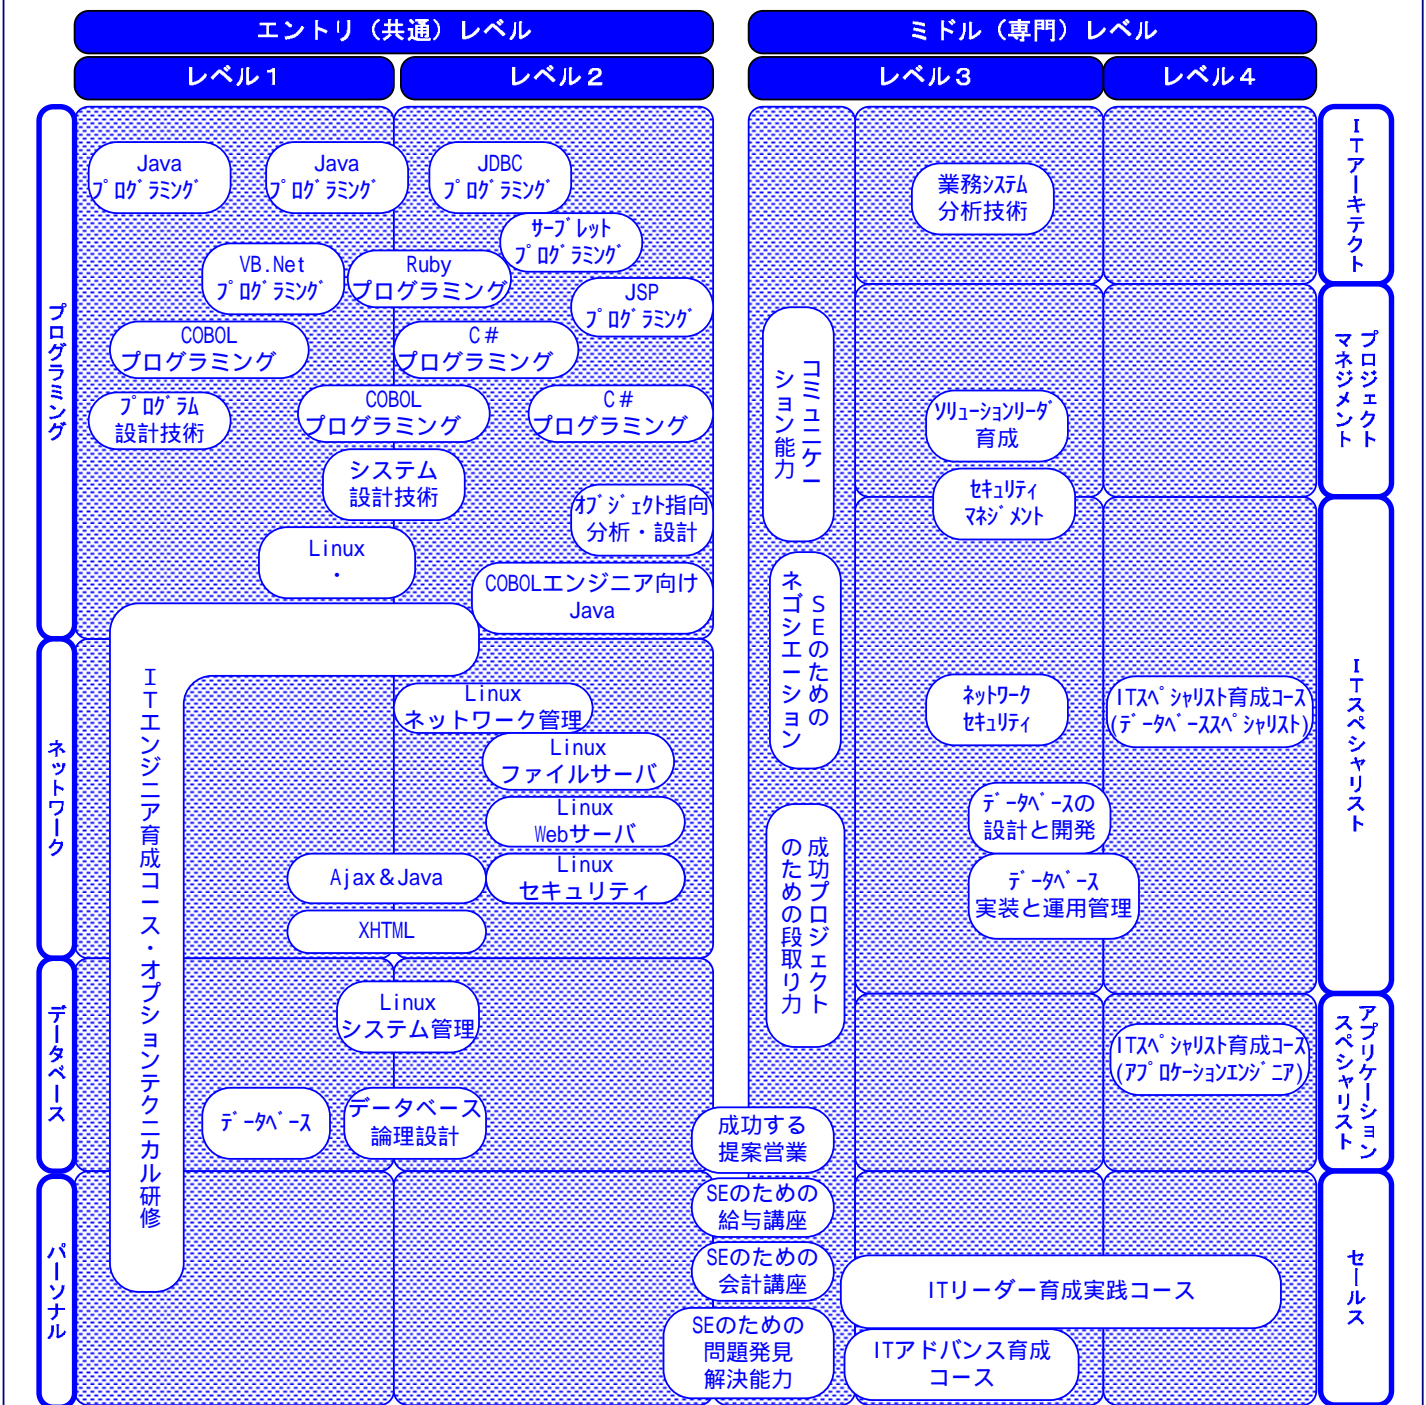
エントリ（共通）レベル

ミドル（専門）レベル

レベル１

レベル２

レベル３

レベル４

プログラミング

ネットワーク

データベース

パーソナル

ＩＴアーキテクト

プロジェクトマネジメント

ＩＴスペシャリスト

アプリケーションスペシャリスト

セールス

Java ﾌﾟﾛｸﾞﾗﾐﾝｸﾞ

Java ﾌﾟﾛｸﾞﾗﾐﾝｸﾞ

JDBC ﾌﾟﾛｸﾞﾗﾐﾝｸﾞ

ｻｰﾌﾞﾚｯﾄ ﾌﾟﾛｸﾞﾗﾐﾝｸﾞ

VB.Net ﾌﾟﾛｸﾞﾗﾐﾝｸﾞ

Ruby プログラミング

JSP ﾌﾟﾛｸﾞﾗﾐﾝｸﾞ

COBOL プログラミング

C＃ プログラミング

ﾌﾟﾛｸﾞﾗﾑ 設計技術

COBOL プログラミング

C＃ プログラミング

システム 設計技術

ｵﾌﾞｼﾞｪｸﾄ指向 分析・設計

Linux ・

COBOLエンジニア向け Java

ＩＴエンジニア育成コース・オプションテクニカル研修

Linux ネットワーク管理

Linux ファイルサーバ

Linux Webサーバ

Ajax＆Java

Linux セキュリティ

XHTML

Linux システム管理

ﾃﾞｰﾀﾍﾞｰｽ

データベース 論理設計

コミュニケーション能力

ＳＥのためのネゴシエーション

成功プロジェクトのための段取り力

成功する 提案営業

SEのための 給与講座

SEのための 会計講座

SEのための 問題発見 解決能力

業務ｼｽﾃﾑ 分析技術

ｿﾘｭｰｼｮﾝﾘｰﾀﾞ 育成

ｾｷｭﾘﾃｨ ﾏﾈｼﾞﾒﾝﾄ

ﾈｯﾄﾜｰｸ ｾｷｭﾘﾃｨ

ITｽﾍﾟｼｬﾘｽﾄ育成ｺｰｽ (ﾃﾞｰﾀﾍﾞｰｽｽﾍﾟｼｬﾘｽﾄ)

ﾃﾞｰﾀﾍﾞｰｽの 設計と開発

ﾃﾞｰﾀﾍﾞｰｽ 実装と運用管理

ITｽﾍﾟｼｬﾘｽﾄ育成ｺｰｽ (ｱﾌﾟﾘｹｰｼｮﾝｴﾝｼﾞﾆｱ)

ITリーダー育成実践コース

ITアドバンス育成 コース